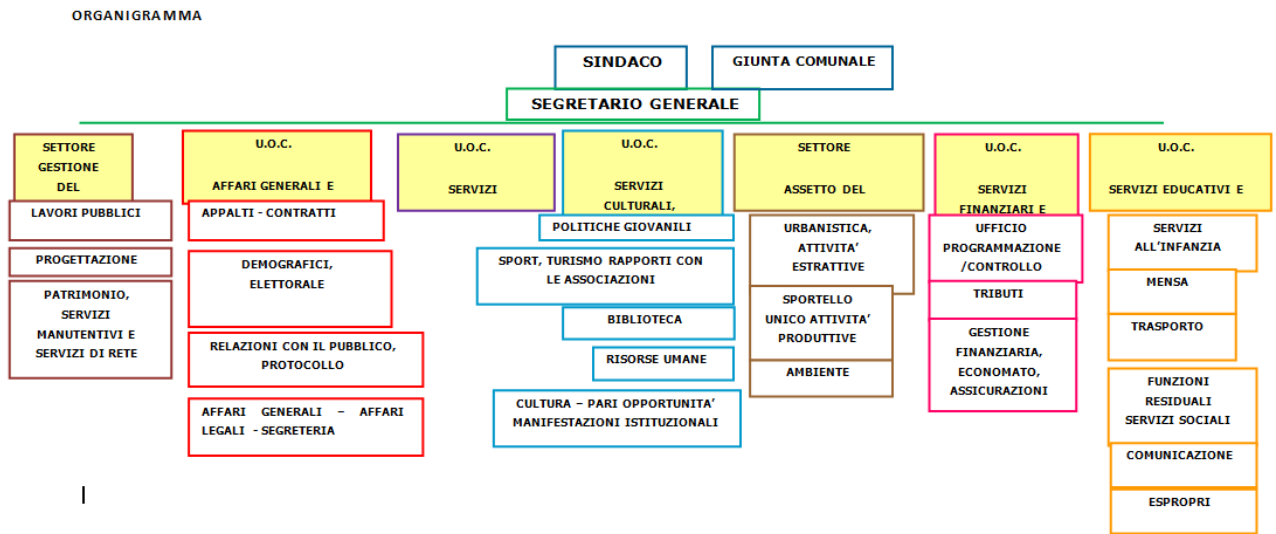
ORGANIGRAMMA

SINDACO

GIUNTA COMUNALE

SEGRETARIO GENERALE

SETTORE GESTIONE DEL

LAVORI PUBBLICI

PROGETTAZIONE

PATRIMONIO, SERVIZI MANUTENTIVI E SERVIZI DI RETE

U.O.C.

AFFARI GENERALI E

APPALTI - CONTRATTI

DEMOGRAFICI, ELETTORALE

RELAZIONI CON IL PUBBLICO, PROTOCOLLO

AFFARI GENERALI – AFFARI LEGALI - SEGRETERIA

U.O.C.

SERVIZI

U.O.C.

SERVIZI CULTURALI,

POLITICHE GIOVANILI

SPORT, TURISMO RAPPORTI CON LE ASSOCIAZIONI

BIBLIOTECA

RISORSE UMANE

CULTURA – PARI OPPORTUNITA' MANIFESTAZIONI ISTITUZIONALI

SETTORE

ASSETTO DEL

URBANISTICA, ATTIVITA' ESTRATTIVE

SPORTELLO UNICO ATTIVITA' PRODUTTIVE

AMBIENTE

U.O.C.

SERVIZI FINANZIARI E

UFFICIO PROGRAMMAZIONE /CONTROLLO

TRIBUTI

GESTIONE FINANZIARIA, ECONOMATO, ASSICURAZIONI

U.O.C.

SERVIZI EDUCATIVI E

SERVIZI ALL'INFANZIA

MENSA

TRASPORTO

FUNZIONI RESIDUALI SERVIZI SOCIALI

COMUNICAZIONE

ESPROPRI

I